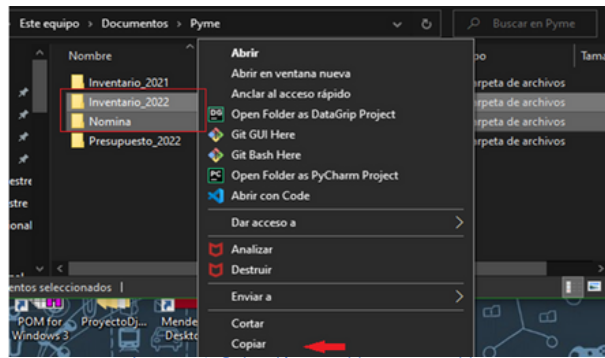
Este equipo > Documentos > Pyme

Buscar en Pyme

Nombre

po

Tama

Inventario_2021

Inventario_2022

Nomina

Presupuesto_2022

rpeta de archivos

rpeta de archivos

rpeta de archivos

estre

stre

onal

entos seleccionados

POM for Windows 3

ProyectoDj...

Mende Deskto

Abrir

Abrir en ventana nueva

Anclar al acceso rápido

Open Folder as DataGrip Project

Git GUI Here

Git Bash Here

Open Folder as PyCharm Project

Abrir con Code

Dar acceso a

Analizar

Destruir

Enviar a

Cortar

Copiar